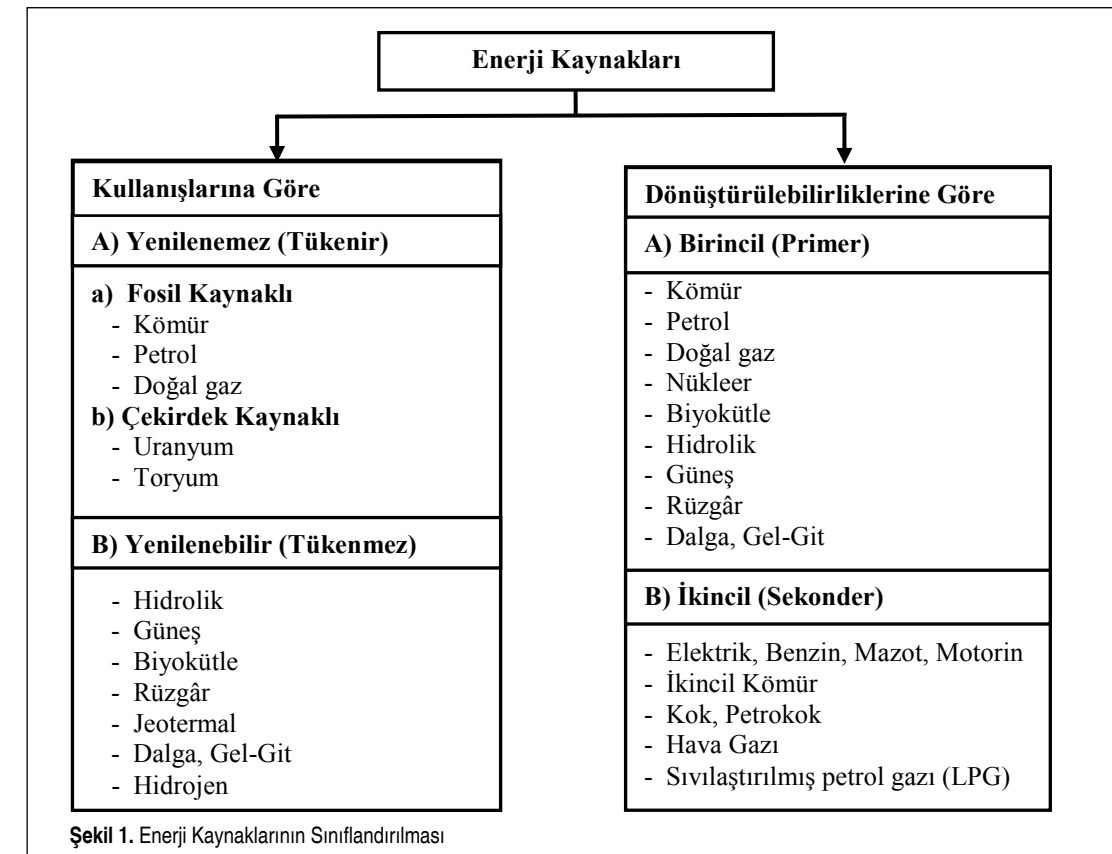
Enerji Kaynakları

Kullanışlarına Göre

A) Yenilenemez (Tükenir)

a) Fosil Kaynaklı
- Kömür
- Petrol
- Doğal gaz
b) Çekirdek Kaynaklı
- Uranyum
- Toryum

B) Yenilenebilir (Tükenmez)

- Hidrolik
- Güneş
- Biyokütle
- Rüzgâr
- Jeotermal
- Dalga, Gel-Git
- Hidrojen

Dönüştürülebilirliklerine Göre

A) Birincil (Primer)

- Kömür
- Petrol
- Doğal gaz
- Nükleer
- Biyokütle
- Hidrolik
- Güneş
- Rüzgâr
- Dalga, Gel-Git

B) İkincil (Sekonder)

- Elektrik, Benzin, Mazot, Motorin
- İkincil Kömür
- Kok, Petrokok
- Hava Gazı
- Sıvılaştırılmış petrol gazı (LPG)

Şekil 1. Enerji Kaynaklarının Sınıflandırılması